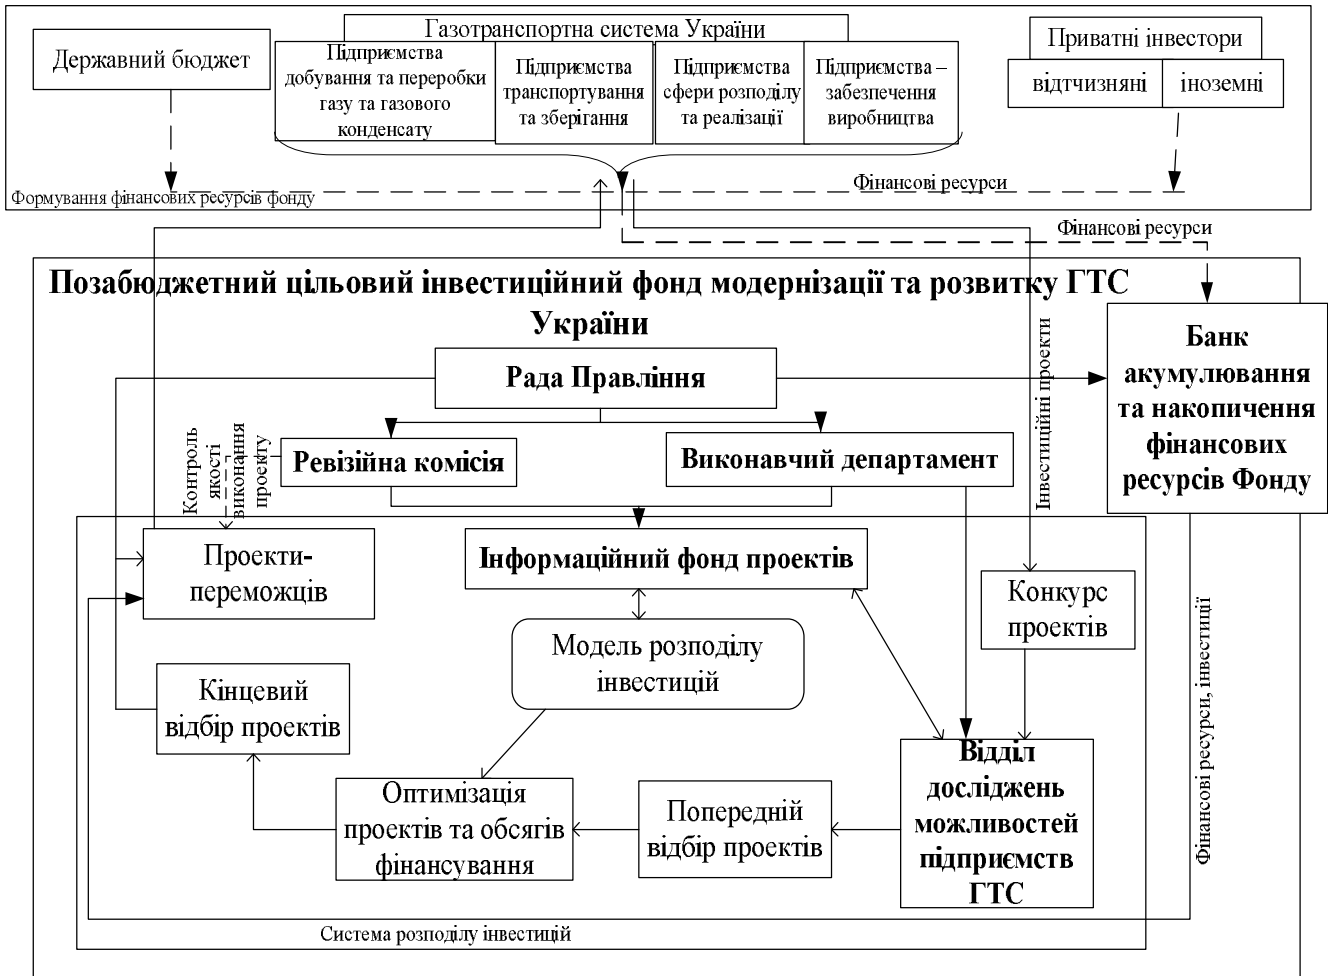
Державний бюджет

Газотранспортна система України

Підприємства добування та переробки газу та газового конденсату

Підприємства транспортування та зберігання

Підприємства сфери розподілу та реалізації

Підприємства – забезпечення виробництва

Приватні інвестори

відтчизняні

іноземні

Формування фінансових ресурсів фонду

Фінансові ресурси

Фінансові ресурси

Позабюджетний цільовий інвестиційний фонд модернізації та розвитку ГТС України

Рада Правління

Банк акумулювання та накопичення фінансових ресурсів Фонду

Інвестиційні проекти

Контроль якості виконання проекту

Ревізійна комісія

Виконавчий департамент

Проекти-переможців

Інформаційний фонд проектів

Конкурс проектів

Модель розподілу інвестицій

Кінцевий відбір проектів

Відділ досліджень можливостей підприємств ГТС

Оптимізація проектів та обсягів фінансування

Попередній відбір проектів

Фінансові ресурси, інвестиції

Система розподілу інвестицій